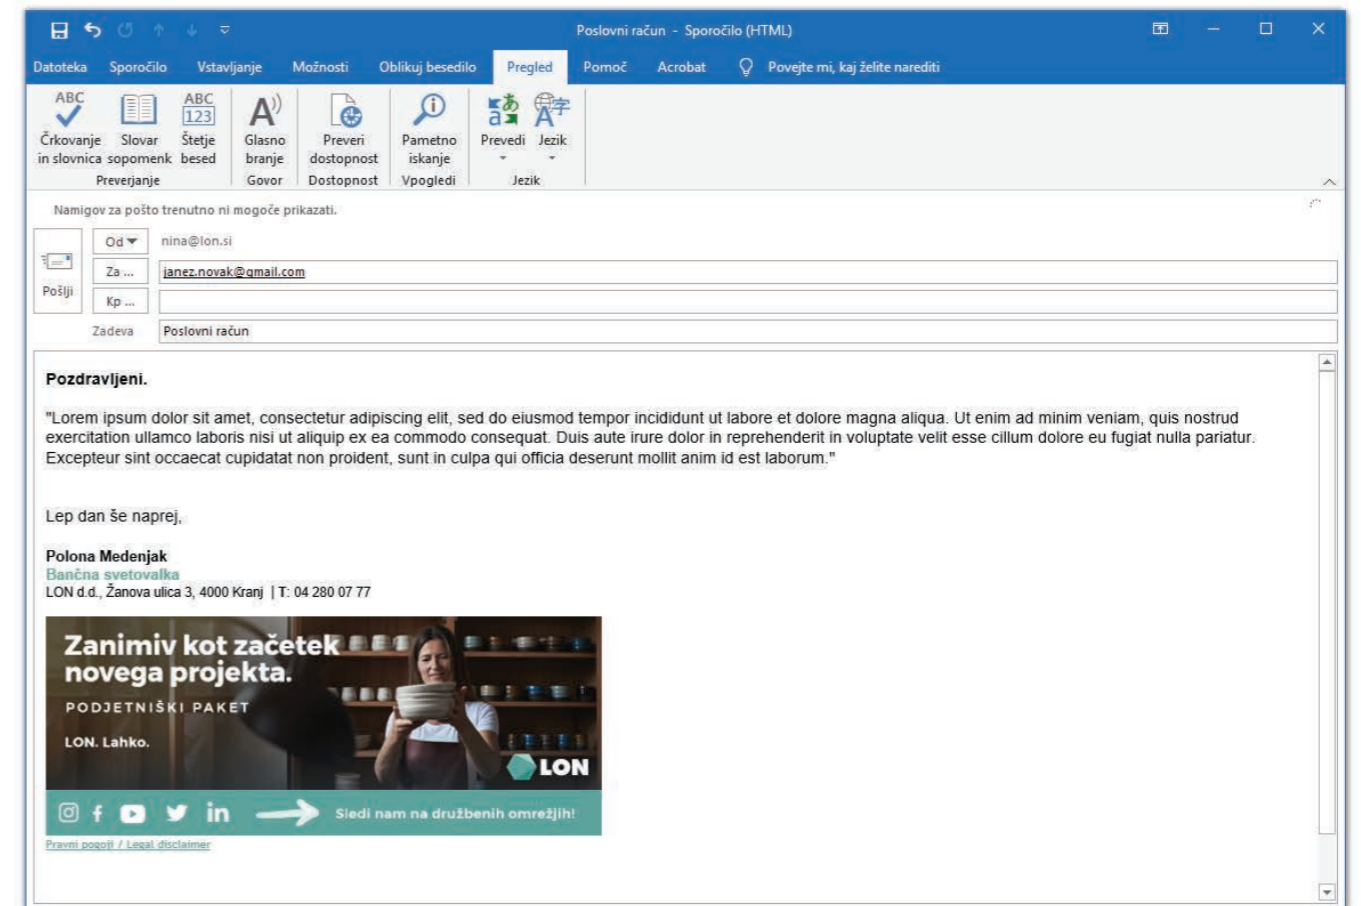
Poslovni račun - Sporočilo (HTML)

Datoteka Sporočilo Vstavljanje Možnosti Oblikuj besedilo Pregled Pomoč Acrobat Povejte mi, kaj želite narediti

ABC Črkovanje in slovnica | Slovar sopomenk | ABC 123 Štetje besed | Preverjanje
Glasno branje | Govor
Preveri dostopnost | Dostopnost
Pametno iskanje | Vpogledi
Prevedi | Jezik | Jezik

Namigov za pošto trenutno ni mogoče prikazati.

Pošlji
Od nina@lon.si
Za ... janez.novak@gmail.com
Kp ...
Zadeva Poslovni račun

Pozdravljeni.

"Lorem ipsum dolor sit amet, consectetur adipiscing elit, sed do eiusmod tempor incididunt ut labore et dolore magna aliqua. Ut enim ad minim veniam, quis nostrud exercitation ullamco laboris nisi ut aliquip ex ea commodo consequat. Duis aute irure dolor in reprehenderit in voluptate velit esse cillum dolore eu fugiat nulla pariatur. Excepteur sint occaecat cupidatat non proident, sunt in culpa qui officia deserunt mollit anim id est laborum."

Lep dan še naprej,

Polona Medenjak
Bančna svetovalka
LON d.d., Žanova ulica 3, 4000 Kranj | T: 04 280 07 77

Zanimiv kot začetek novega projekta.
PODJETNIŠKI PAKET
LON. Lahko.
LON
Sledi nam na družbenih omrežjih!

Pravni pogoji / Legal disclaimer